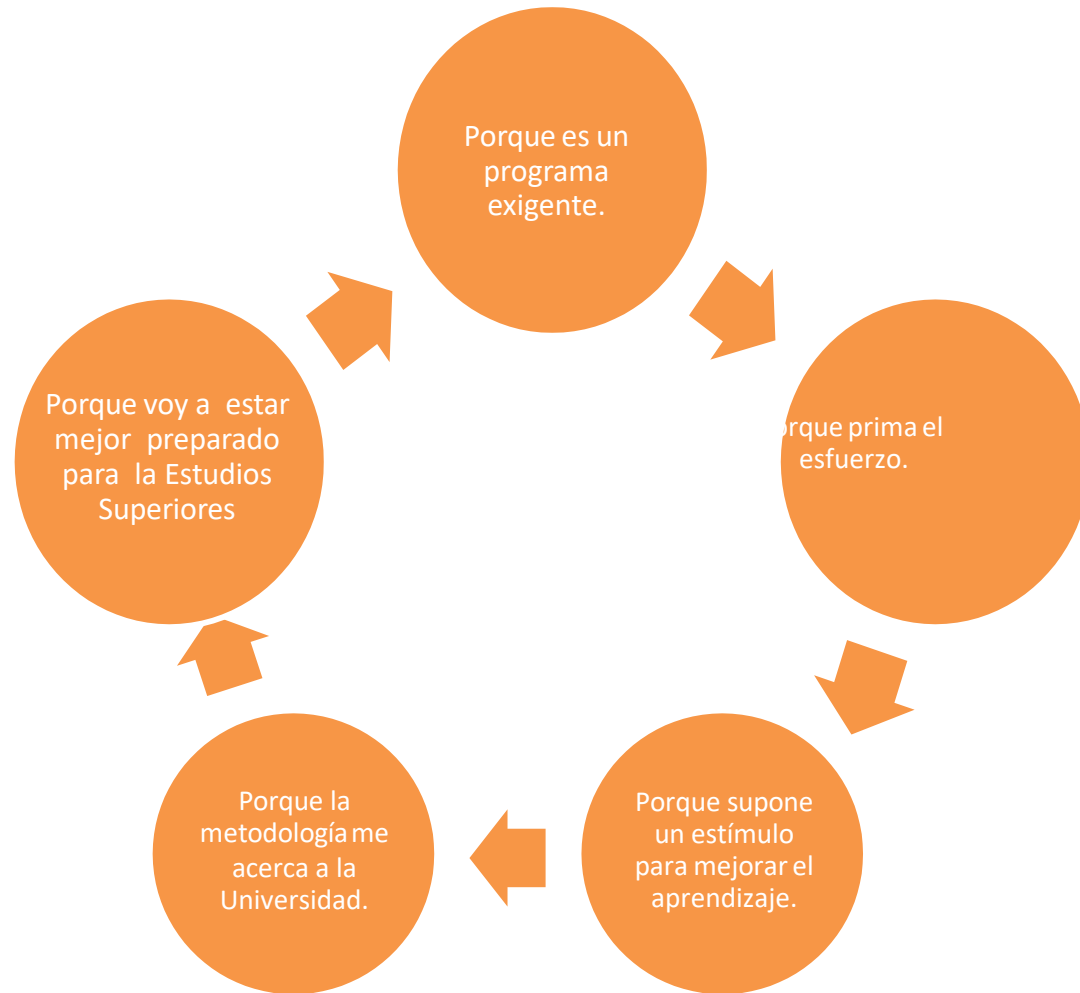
Porque es un programa exigente.

rque prima el esfuerzo.

Porque supone un estímulo para mejorar el aprendizaje.

Porque la metodología me acerca a la Universidad.

Porque voy a estar mejor preparado para la Estudios Superiores